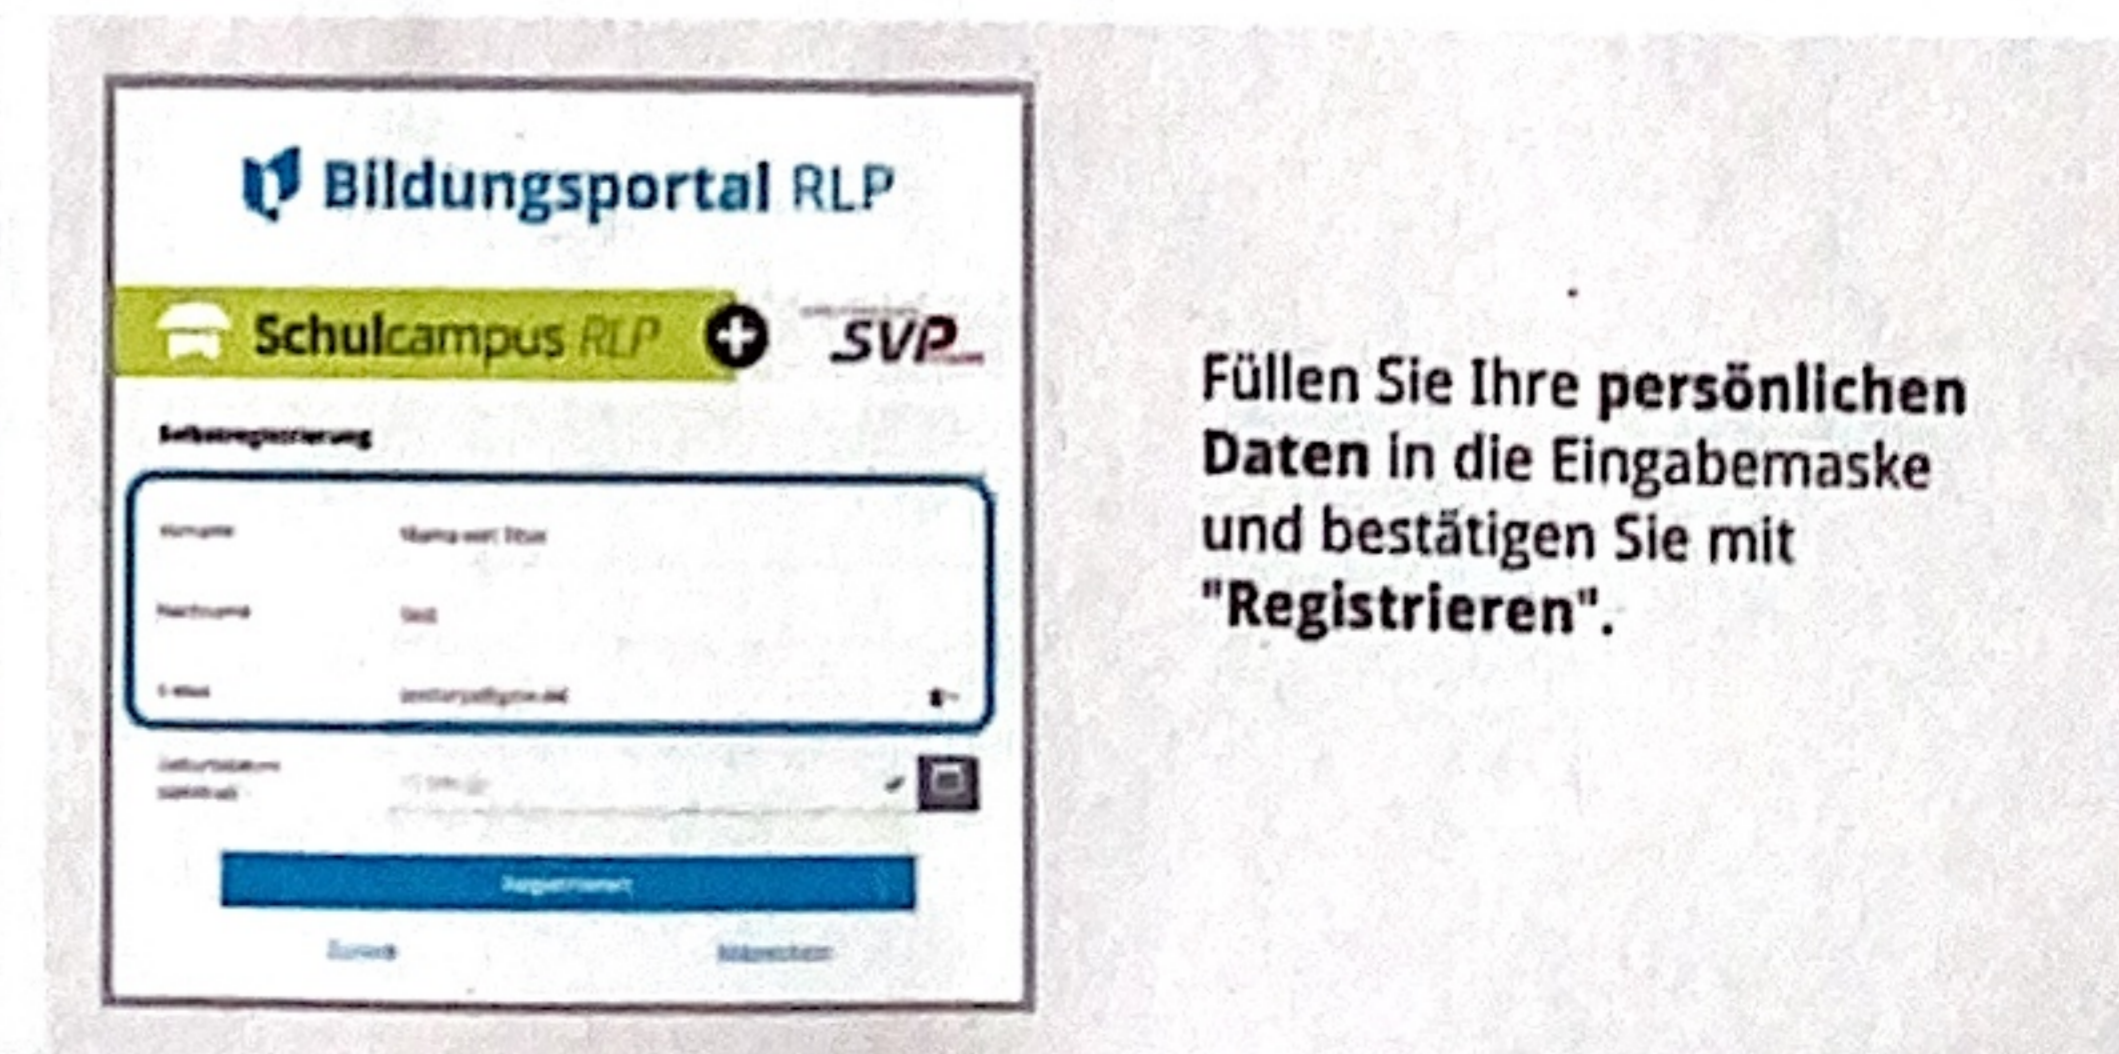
Bildungsportal RLP

Schulcampus RLP

SVP

Selbstregistrierung

Vorname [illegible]

Nachname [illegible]

E-Mail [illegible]

Geburtsdatum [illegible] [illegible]

Registrieren

Zurück Abbrechen

Füllen Sie Ihre **persönlichen Daten** in die Eingabemaske und bestätigen Sie mit **"Registrieren"**.